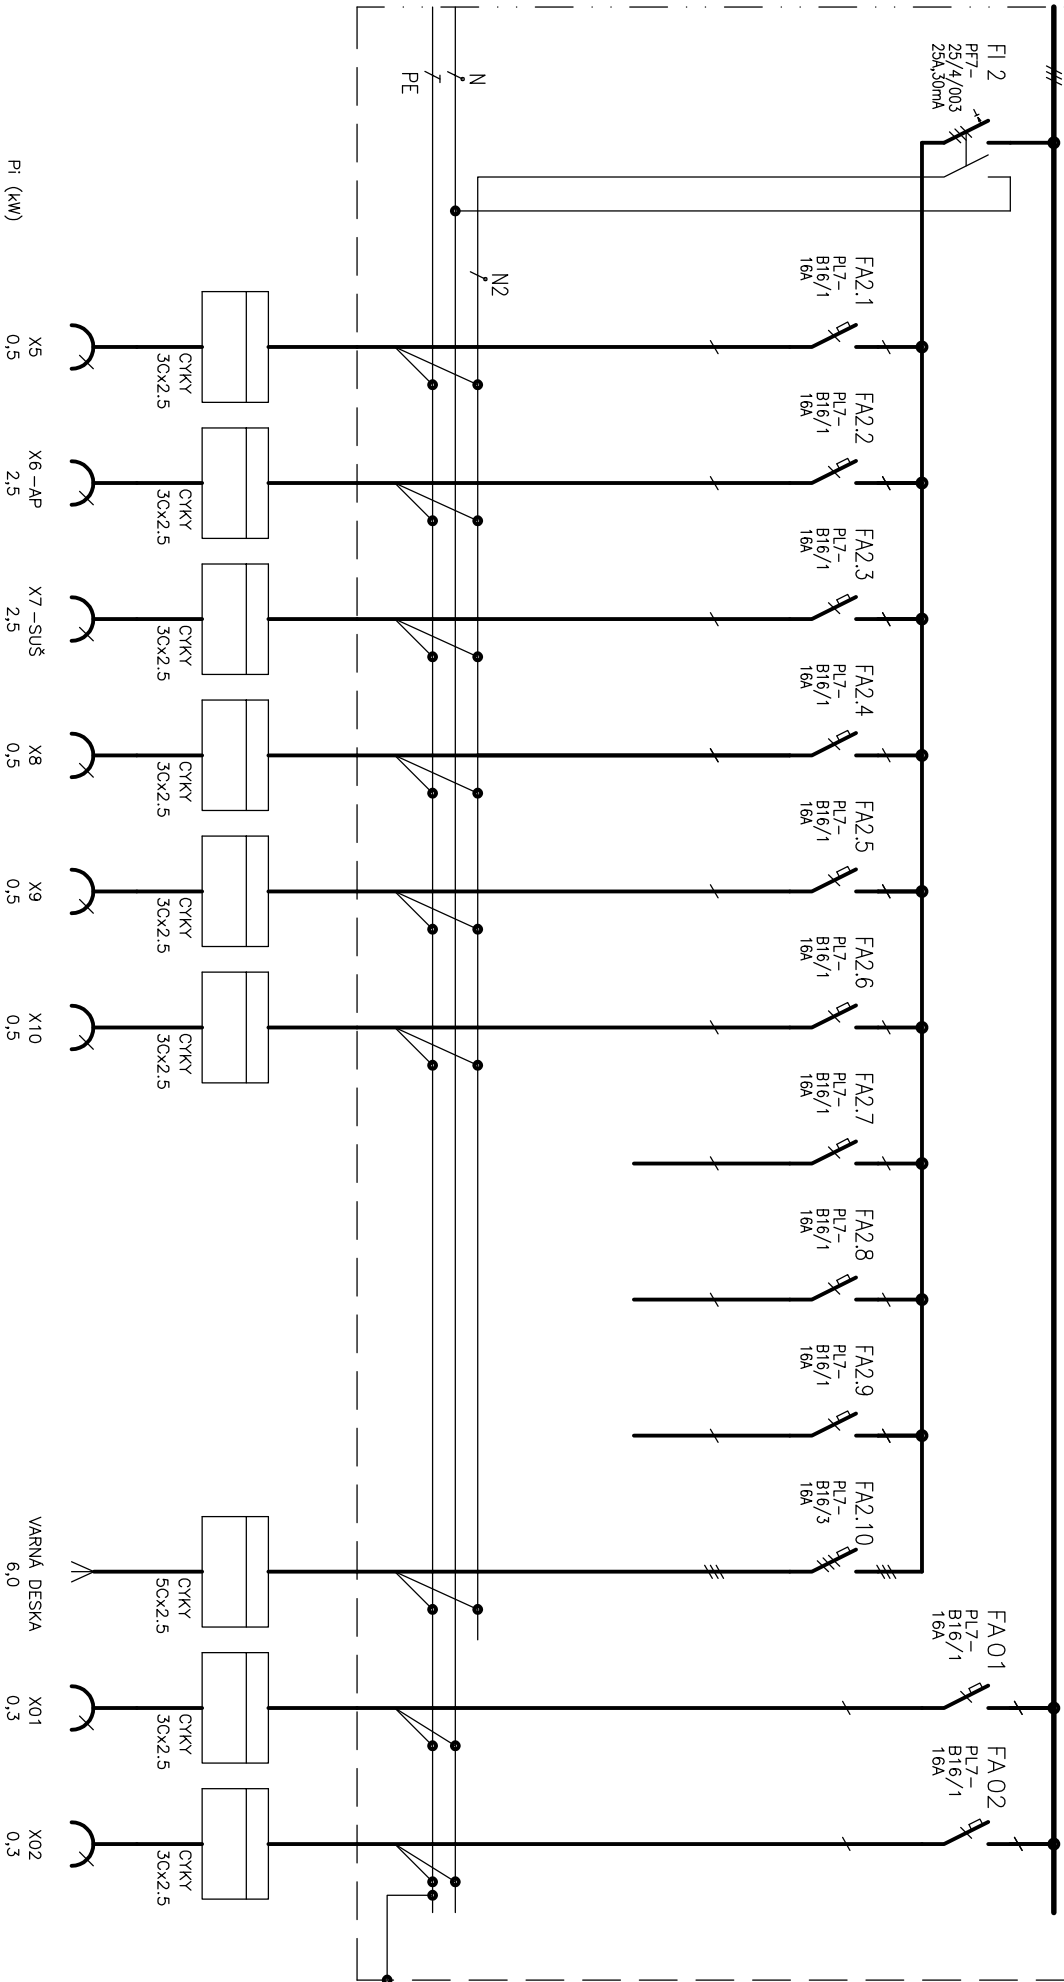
FI 2
PF7-
25/4/003
25A,30mA

N
PE
N2

Pi (kW)

FA2.1
PL7-
B16/1
16A
CYKY
3Cx2.5
X5
0,5

FA2.2
PL7-
B16/1
16A
CYKY
3Cx2.5
X6 -AP
2,5

FA2.3
PL7-
B16/1
16A
CYKY
3Cx2.5
X7 -SUŠ
2,5

FA2.4
PL7-
B16/1
16A
CYKY
3Cx2.5
X8
0,5

FA2.5
PL7-
B16/1
16A
CYKY
3Cx2.5
X9
0,5

FA2.6
PL7-
B16/1
16A
CYKY
3Cx2.5
X10
0,5

FA2.7
PL7-
B16/1
16A

FA2.8
PL7-
B16/1
16A

FA2.9
PL7-
B16/1
16A

FA2.10
PL7-
B16/3
16A
CYKY
5Cx2.5
VARNÁ DESKA
6,0

FA01
PL7-
B16/1
16A
CYKY
3Cx2.5
X01
0,3

FA02
PL7-
B16/1
16A
CYKY
3Cx2.5
X02
0,3